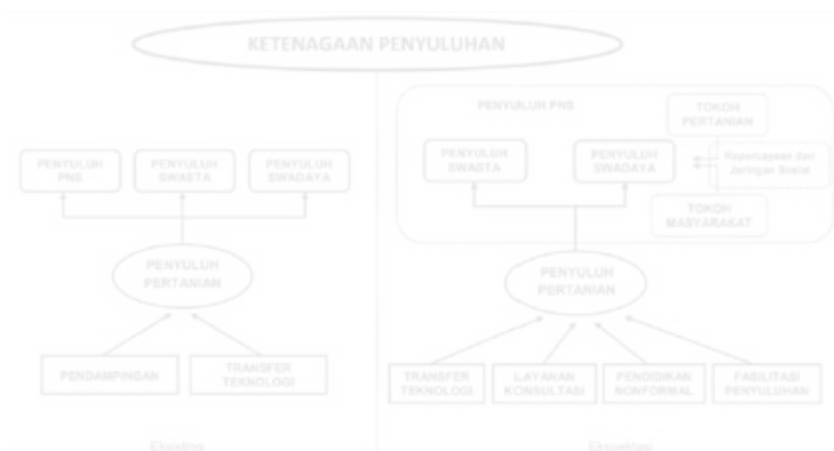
KETENAGAAN PENYULUHAN

PENYULUH PNS

PENYULUH SWASTA

PENYULUH SWADAYA

PENYULUH PERTANIAN

PENDAMPINGAN

TRANSFER TEKNOLOGI

Eksisting

PENYULUH PNS

TOKOH PERTANIAN

PENYULUH SWASTA

PENYULUH SWADAYA

Kepercayaan dan Jaringan Sosial

TOKOH MASYARAKAT

PENYULUH PERTANIAN

TRANSFER TEKNOLOGI

LAYANAN KONSULTASI

PENDIDIKAN NONFORMAL

FASILITASI PENYULUHAN

Ekspektasi